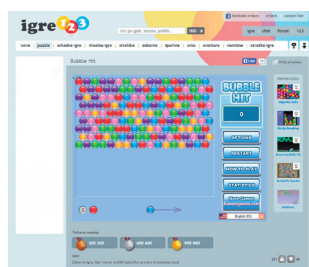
igre 123

traži igre, igrice, flash igre...

IDI

Facebook prijava | prijava | otvori novi račun

igre | chat | forum | 123

novo | puzzle | arkadne igre | mozgalice | strelske | zabavne | sportske | avto | avanture | animirane | akcijske igre

Bubble Hit

BUBBLE HIT

0

OPTIONS

RESTART

HIGHSCORES

STATISTICS

More Games

English (EN)

Najbolji rezultati

Opis:

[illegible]